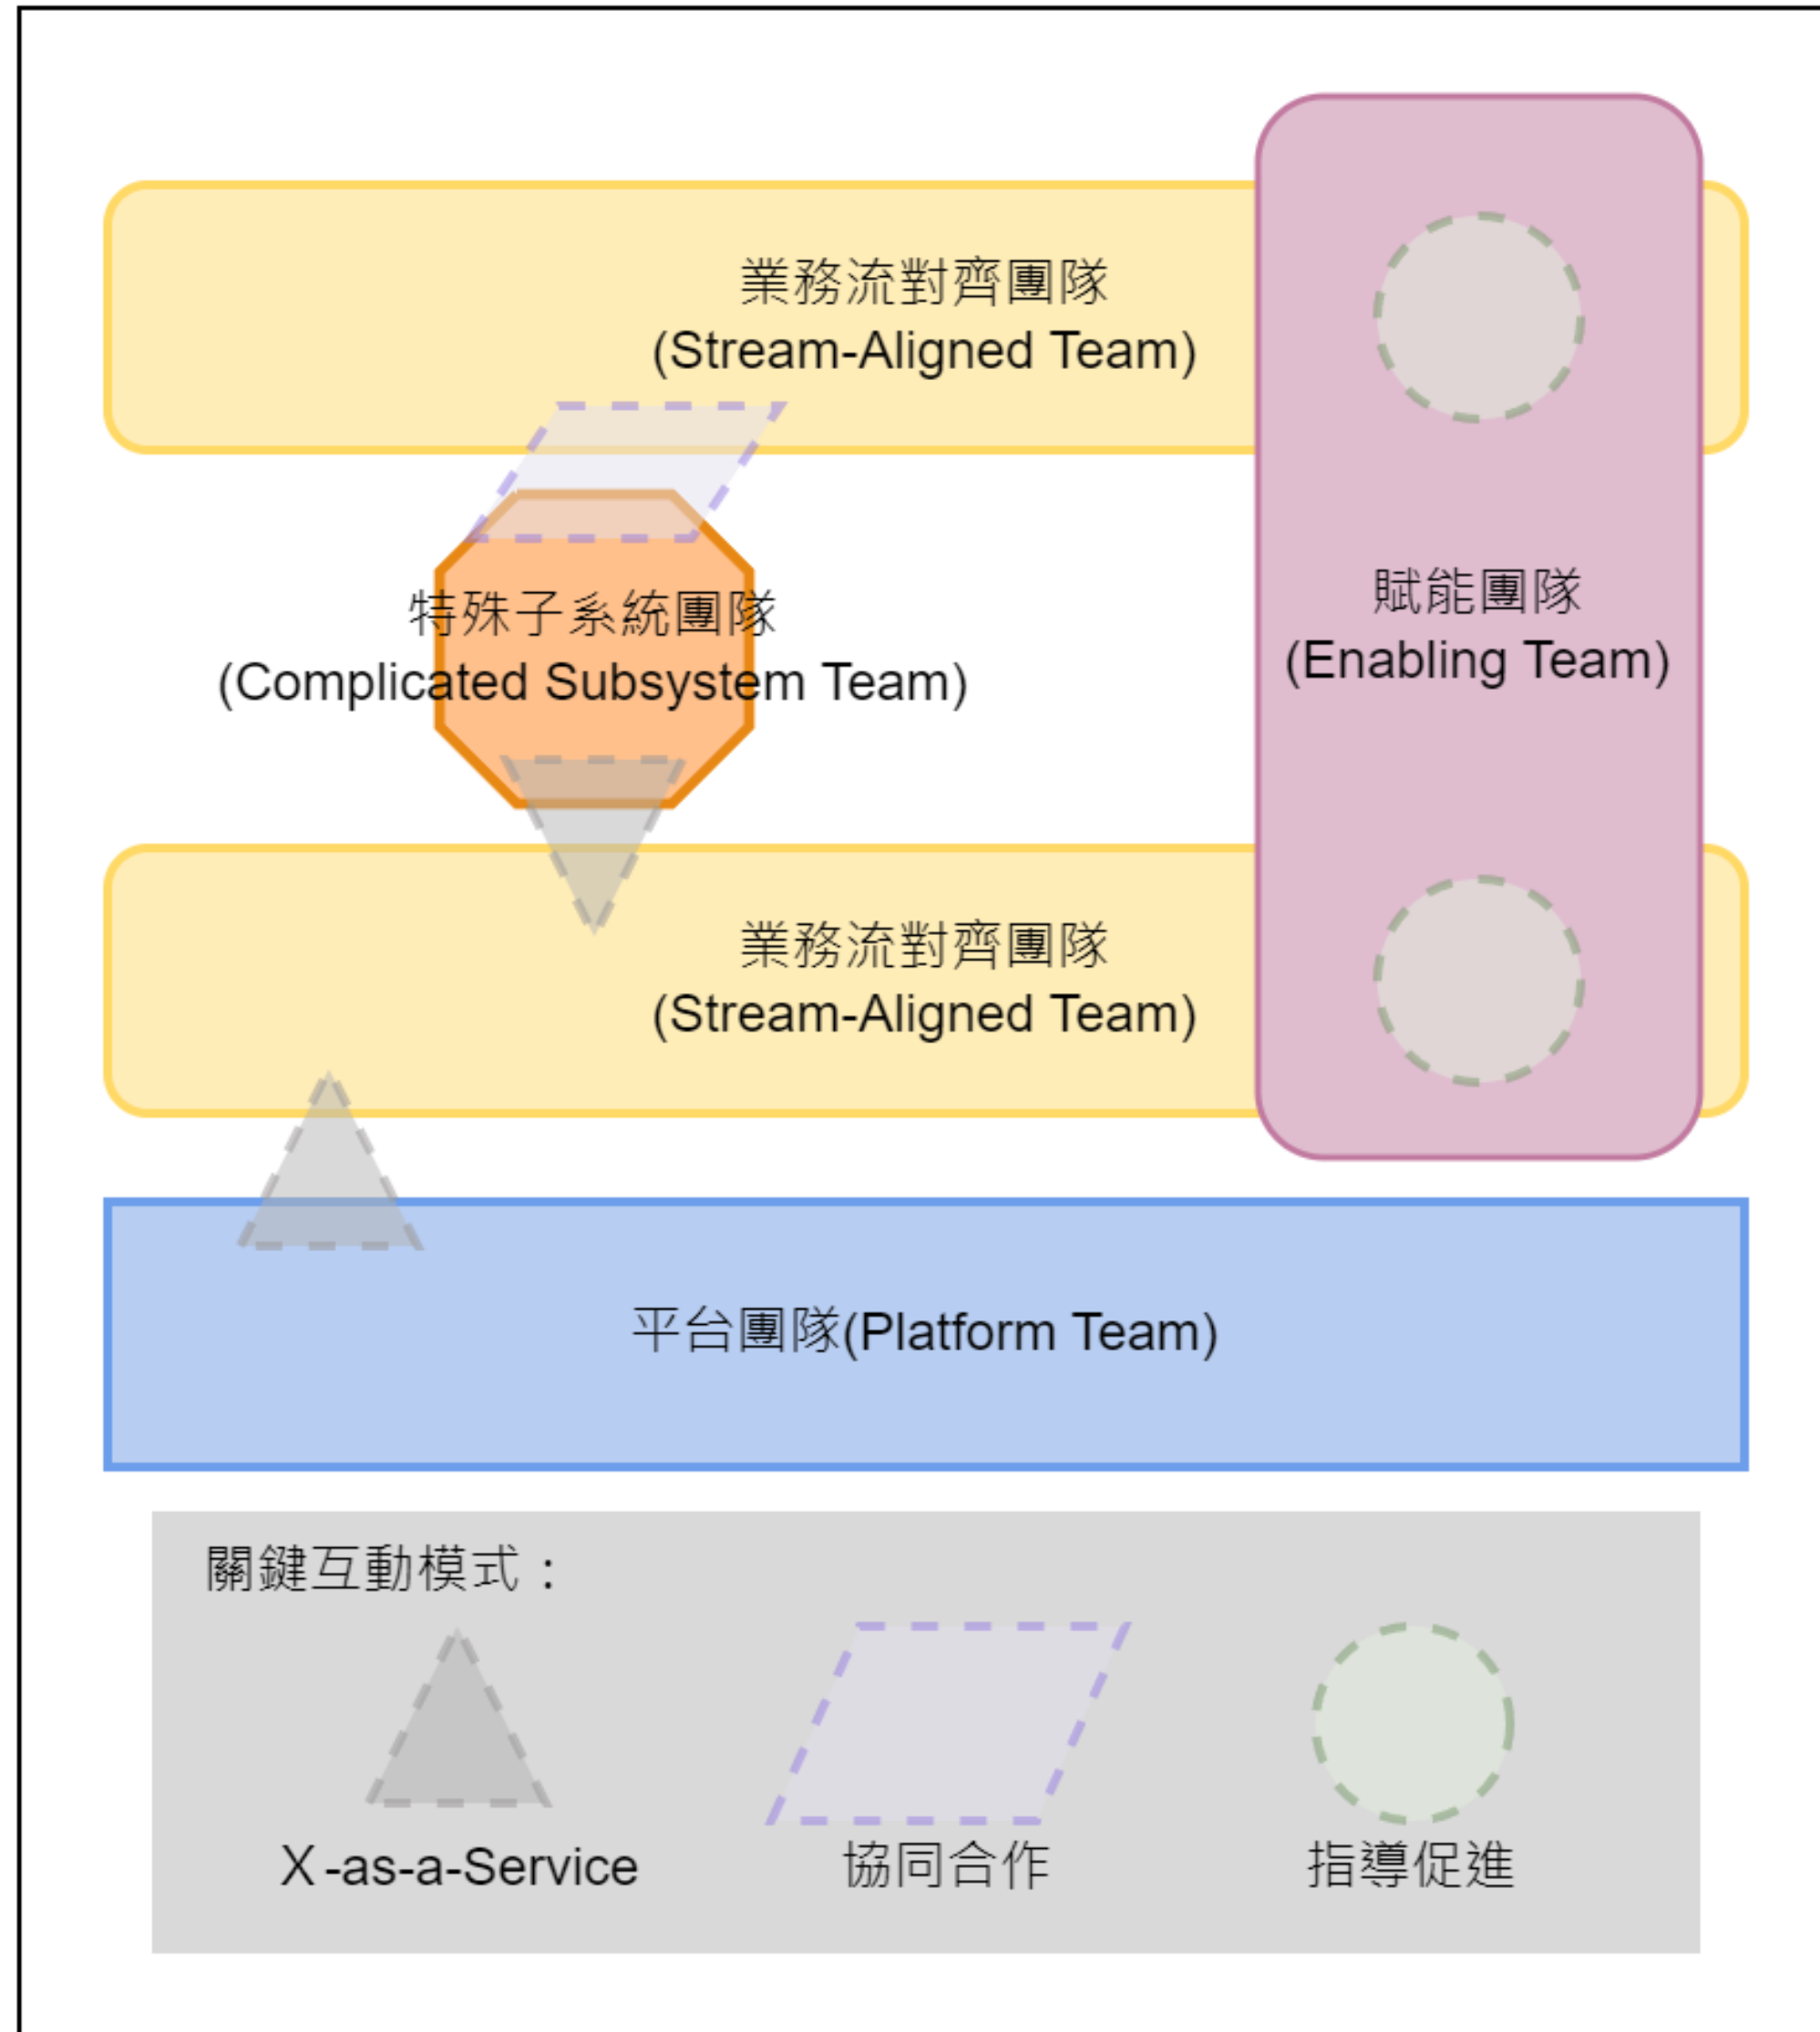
業務流對齊團隊
(Stream-Aligned Team)

賦能團隊
(Enabling Team)

特殊子系統團隊
(Complicated Subsystem Team)

業務流對齊團隊
(Stream-Aligned Team)

平台團隊(Platform Team)

關鍵互動模式：

X -as-a-Service

協同合作

指導促進